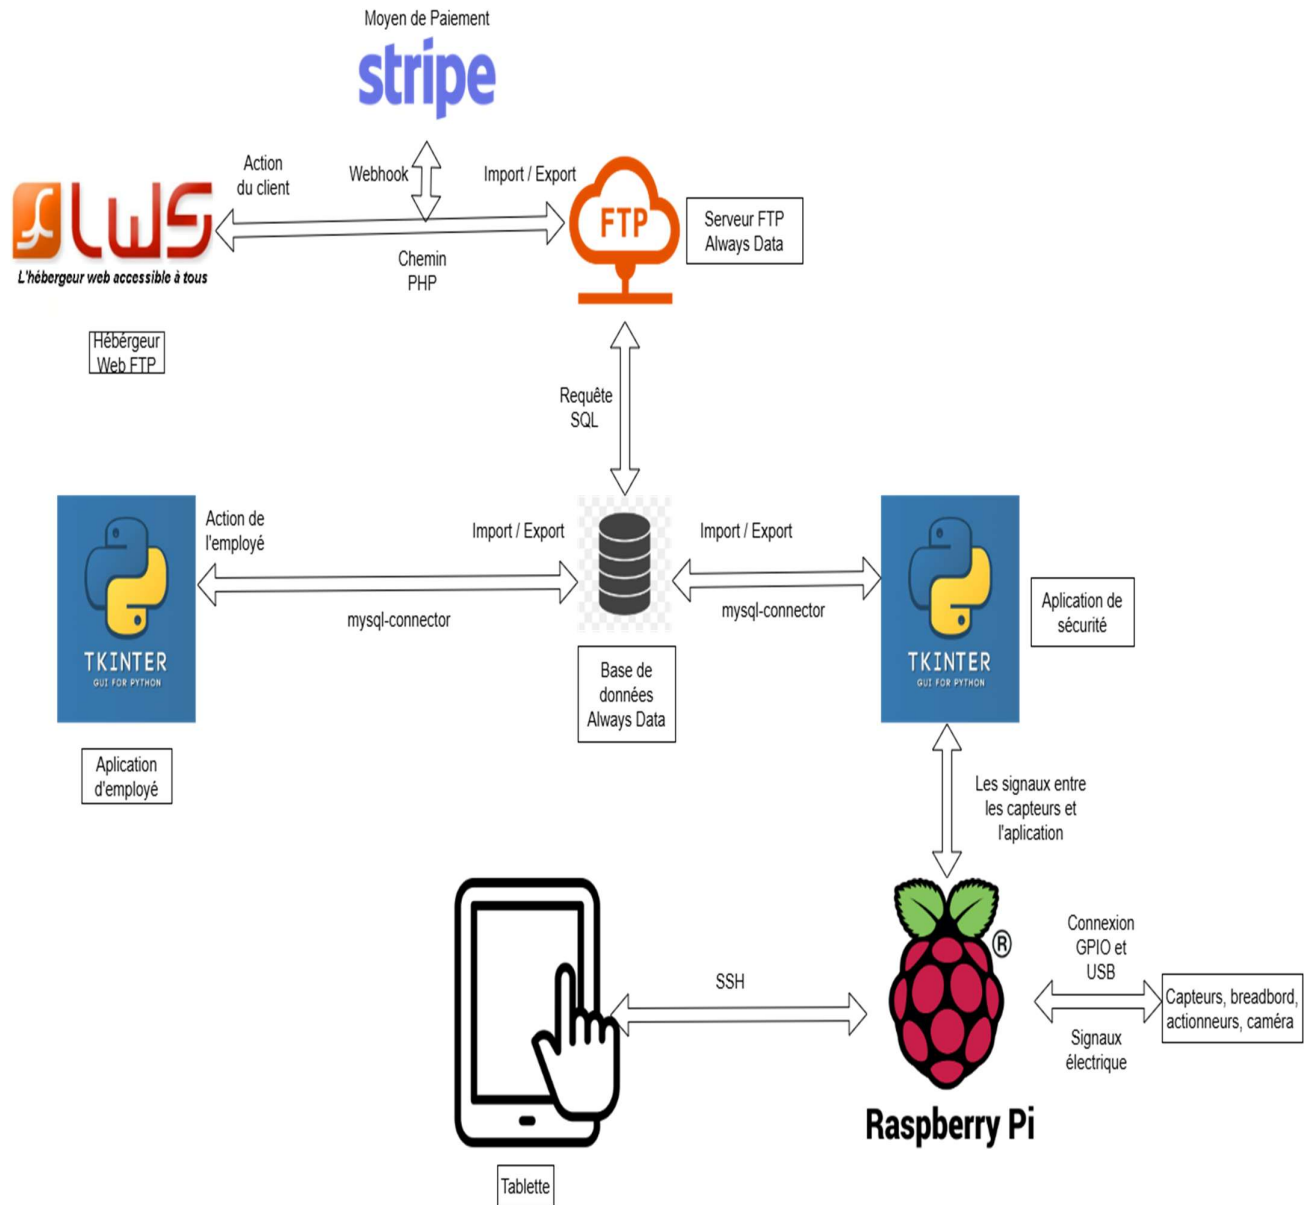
Moyen de Paiement

stripe

Action du client

Webhook

Import / Export

LWS

L'hébergeur web accessible à tous

FTP

Serveur FTP Always Data

Chemin PHP

Hébérgeur Web FTP

Requête SQL

Action de l'employé

Import / Export

Import / Export

TKINTER
GUI FOR PYTHON

mysql-connector

mysql-connector

TKINTER
GUI FOR PYTHON

Aplication de sécurité

Base de données Always Data

Aplication d'employé

Les signaux entre les capteurs et l'aplication

Connexion GPIO et USB

SSH

Capteurs, breadbord, actionneurs, caméra

Signaux électrique

Raspberry Pi

Tablette